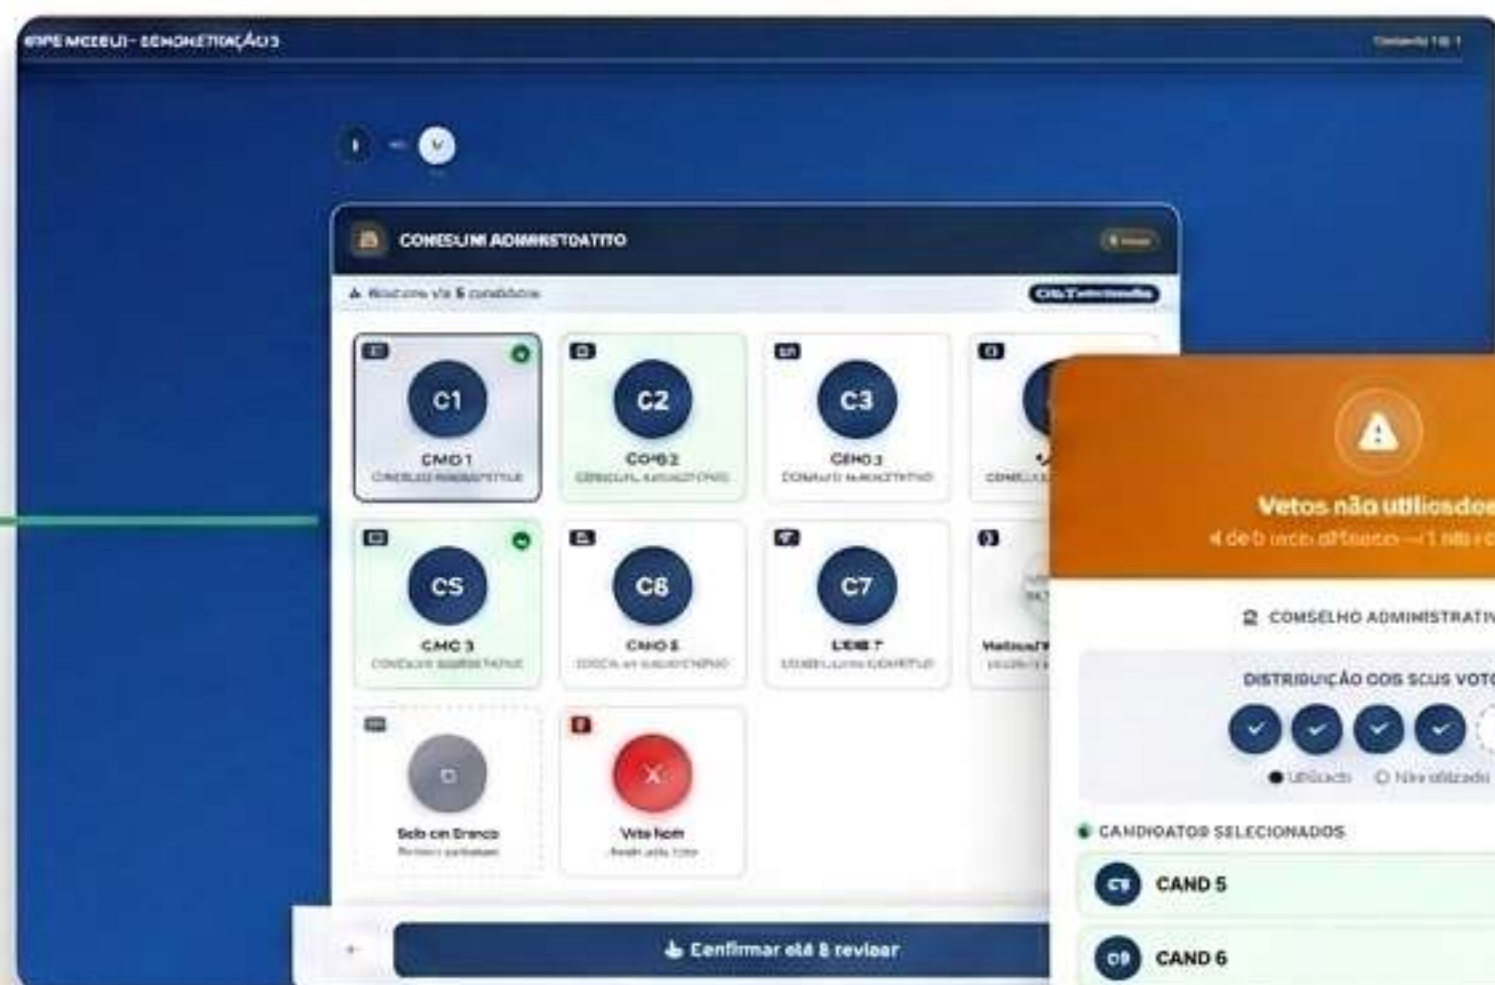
ЄIPE MEEEUI - SEMONETIIAÇAU3

CONESLINI ADMINISTOATITO

C1
CMO 1

C2
CO¹82

C3
CEHO 3

C5
CMC 3

C6
CMO 5

C7
LEIE 7

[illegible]

Selo em Branco

Veto Nulo

Cenfirmar até 8 reviaar

Vetos não utlicsdos

COMSELHO ADMINISTRATIV

DISTRIBUIÇÃO DOS SEUS VOTO

Utilizado
Não utilizado

CANDIOATOS SELECIONADOS

C5 CAND 5

C6 CAND 6